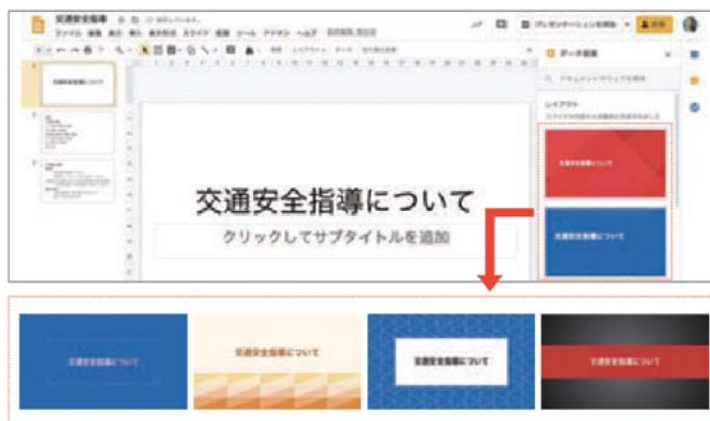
交通安全指導

ファイル 編集 表示 挿入 表示形式 スライド 配置 ツール アドオン ヘルプ

プレゼンテーションを開始

共有

データ探索

レイアウト

交通安全指導について

クリックしてサブタイトルを追加

交通安全指導について

交通安全指導について

交通安全指導について

交通安全指導について

交通安全指導について

交通安全指導について